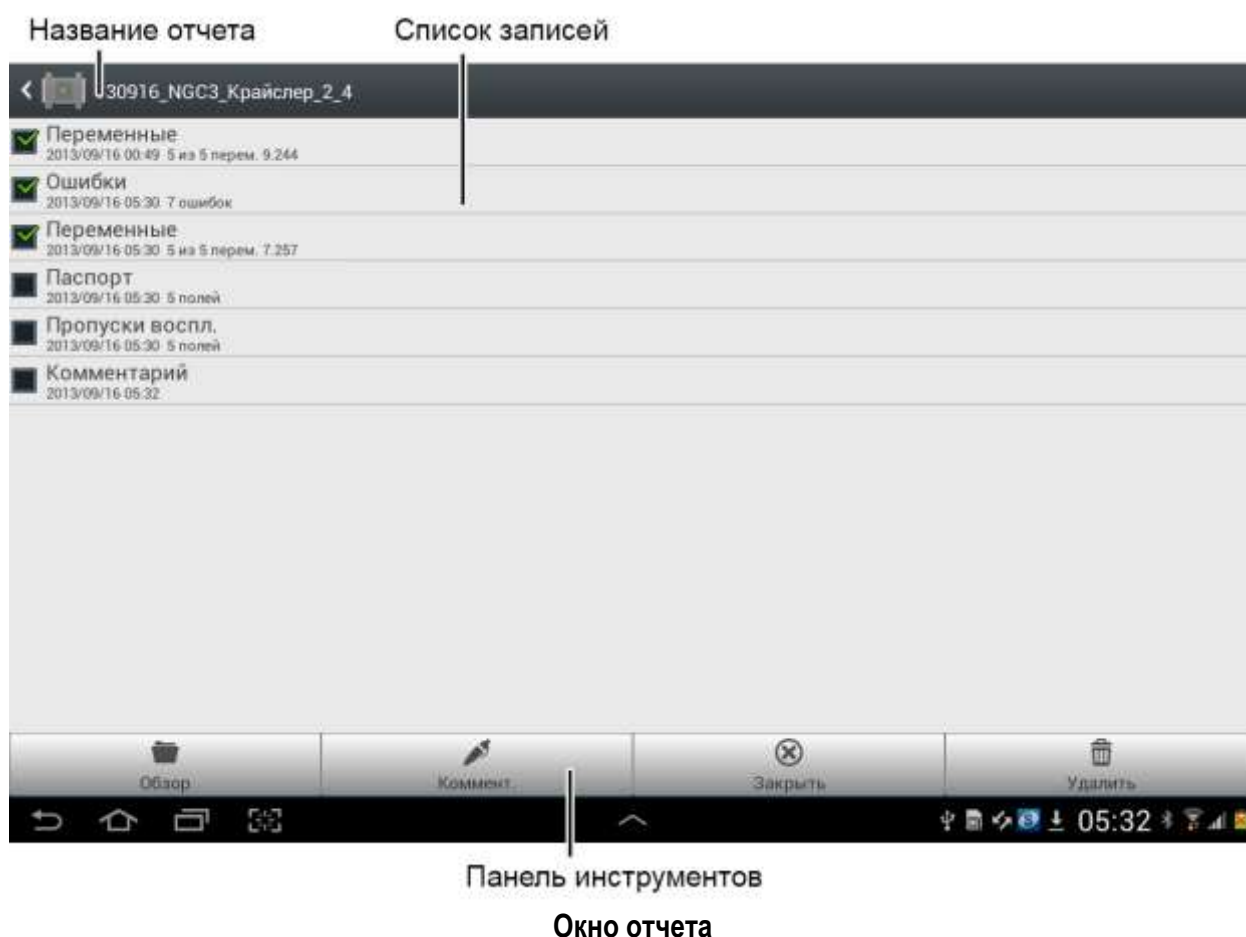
Название отчета

Список записей

30916_NGC3_Крайслер_2_4

Переменные
2013/09/16 00:49 5 из 5 перем. 9.244

Ошибки
2013/09/16 05:30 7 ошибок

Переменные
2013/09/16 05:30 5 из 5 перем. 7.257

Паспорт
2013/09/16 05:30 5 полей

Пропуски воспл.
2013/09/16 05:30 5 полей

Комментарий
2013/09/16 05:32

Обзор

Коммент.

Закрыть

Удалить

05:32

Панель инструментов

Окно отчета